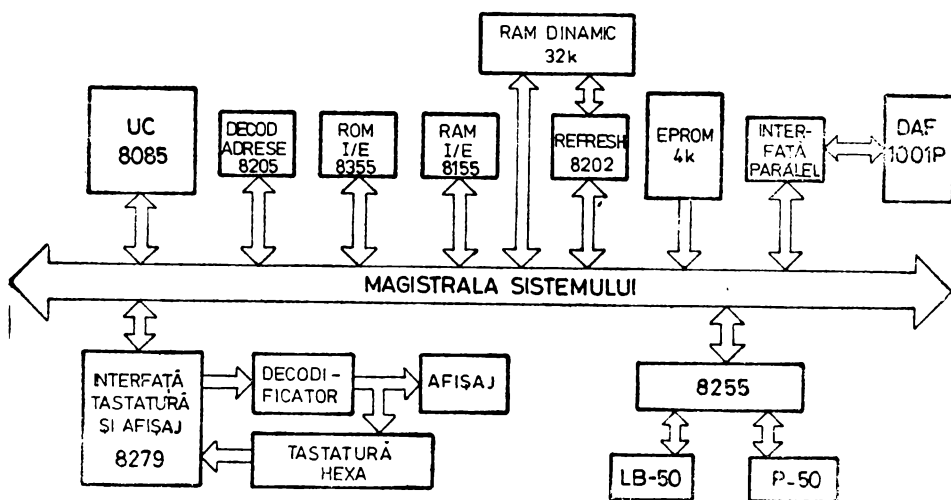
RAM DINAMIC
32k

UC
8085

DECOD
ADRESE
8205

ROM
I/E
8355

RAM
I/E
8155

REFRESH
8202

EPROM
4k

INTER-
FAȚĂ
PARALEL

DAF
1001P

MAGISTRALA SISTEMULUI

INTERFAȚĂ
TASTATURĂ
ȘI AFIȘAJ
8279

DECODI-
FICATOR

AFIȘAJ

TASTATURĂ
HEXA

8255

LB-50

P-50